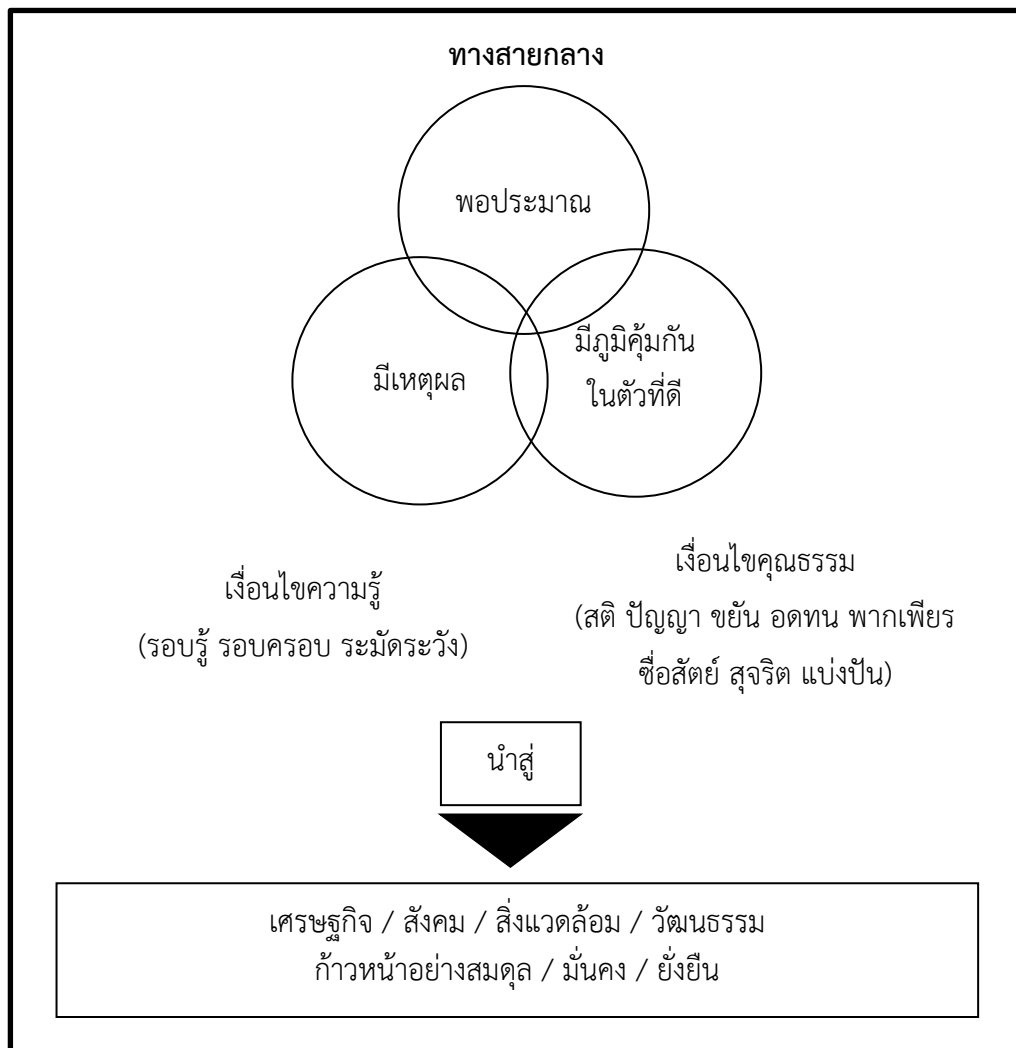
ทางสายกลาง

พอประมาณ

มีเหตุผล

มีภูมิคุ้มกันในตัวที่ดี

เงื่อนไขความรู้
(รอบรู้ รอบครอบ ระมัดระวัง)

เงื่อนไขคุณธรรม
(สติ ปัญญา ขยัน อดทน พากเพียร ซื่อสัตย์ สุจริต แบ่งปัน)

นำสู่

เศรษฐกิจ / สังคม / สิ่งแวดล้อม / วัฒนธรรม
ก้าวหน้าอย่างสมดุล / มั่นคง / ยั่งยืน